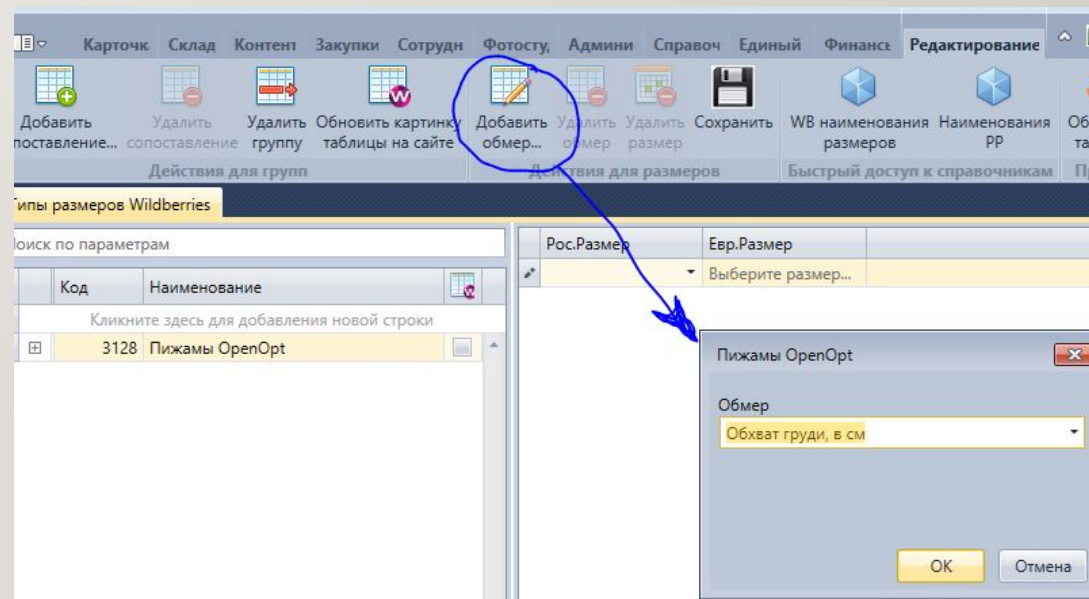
Карточк Склад Контент Закупки Сотрудн Фотосту Админи Справоч Единый Финансı Редактирование

Добавить сопоставление... Удалить сопоставление Удалить группу Обновить картинку таблицы на сайте Добавить обмер... Удалить обмер Удалить размер Сохранить WB наименования размеров Наименования РР Об та

Действия для групп Действия для размеров Быстрый доступ к справочникам П

Типы размеров Wildberries

оиск по параметрам

| Код | Наименование |
|---|---|
| Кликните здесь для добавления новой строки | |
| 3128 | Пижамы OpenOpt |

| Рос.Размер | Евр.Размер |
|---|---|
| | Выберите размер... |

Пижамы OpenOpt

Обмер

Обхват груди, в см

OK Отмена